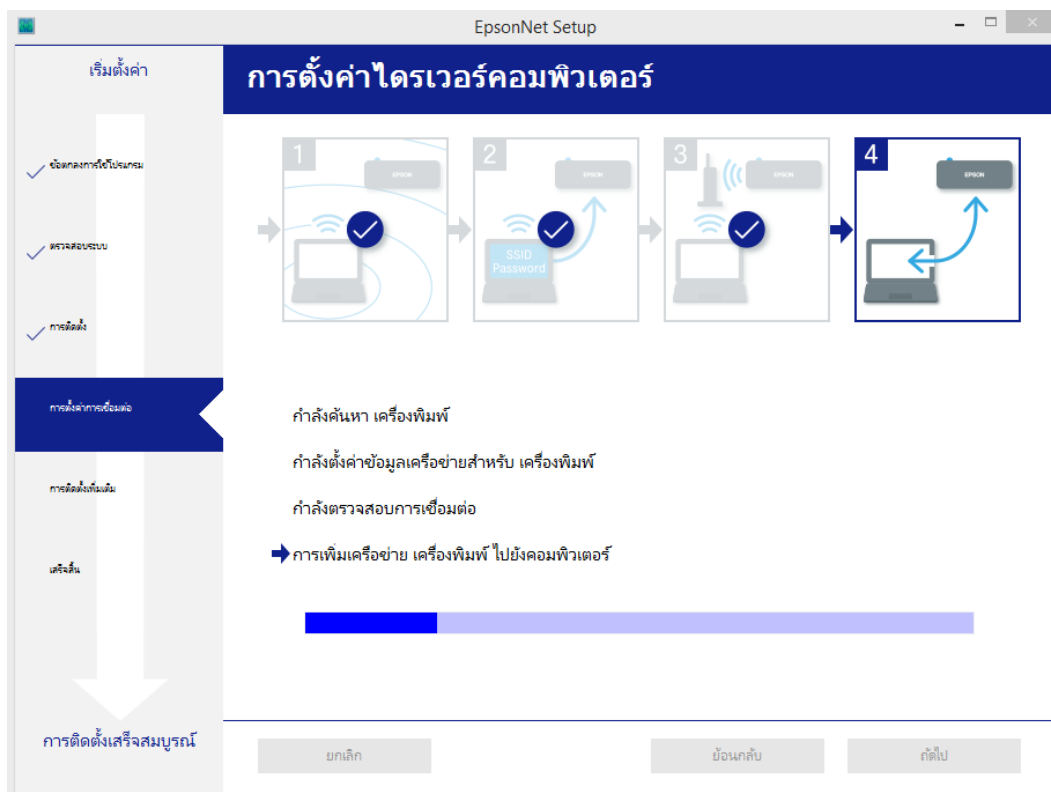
EpsonNet Setup

เริ่มตั้งค่า

ข้อตกลงการใช้โปรแกรม

ตรวจสอบระบบ

การติดตั้ง

การตั้งค่าการเชื่อมต่อ

การติดตั้งเพิ่มเติม

เสร็จสิ้น

การติดตั้งเสร็จสมบูรณ์

การตั้งค่าไดรเวอร์คอมพิวเตอร์

1

2

3

4

EPSON

EPSON

EPSON

EPSON

SSID
Password

กำลังค้นหา เครื่องพิมพ์

กำลังตั้งค่าข้อมูลเครือข่ายสำหรับ เครื่องพิมพ์

กำลังตรวจสอบการเชื่อมต่อ

การเพิ่มเครือข่าย เครื่องพิมพ์ ไปยังคอมพิวเตอร์

ยกเลิก

ย้อนกลับ

ถัดไป